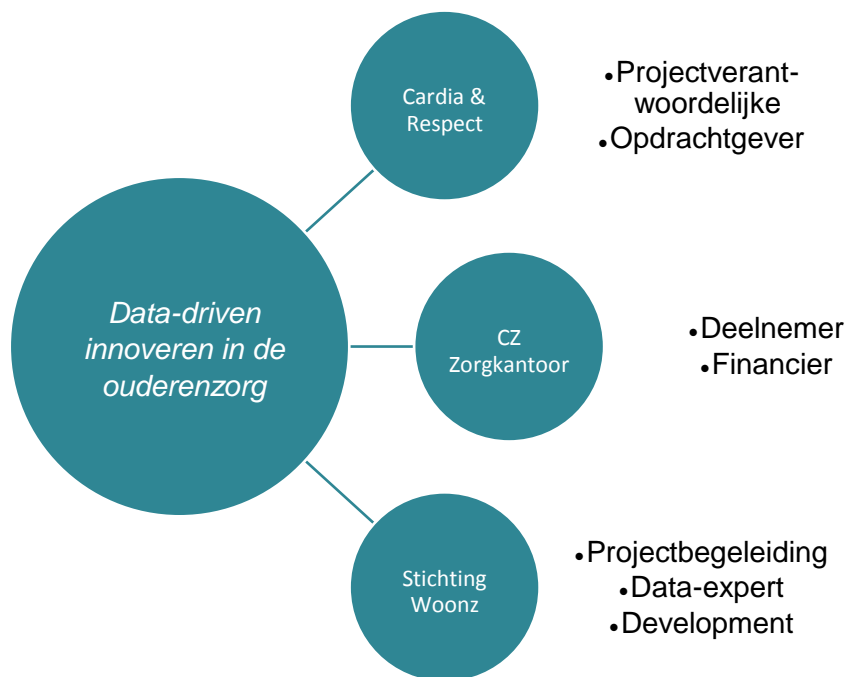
Data-driven innoveren in de ouderenzorg

Cardia & Respect

•Projectverantwoordelijke
•Opdrachtgever

CZ Zorgkantoor

•Deelnemer
•Financier

Stichting Woonz

•Projectbegeleiding
•Data-expert
•Development